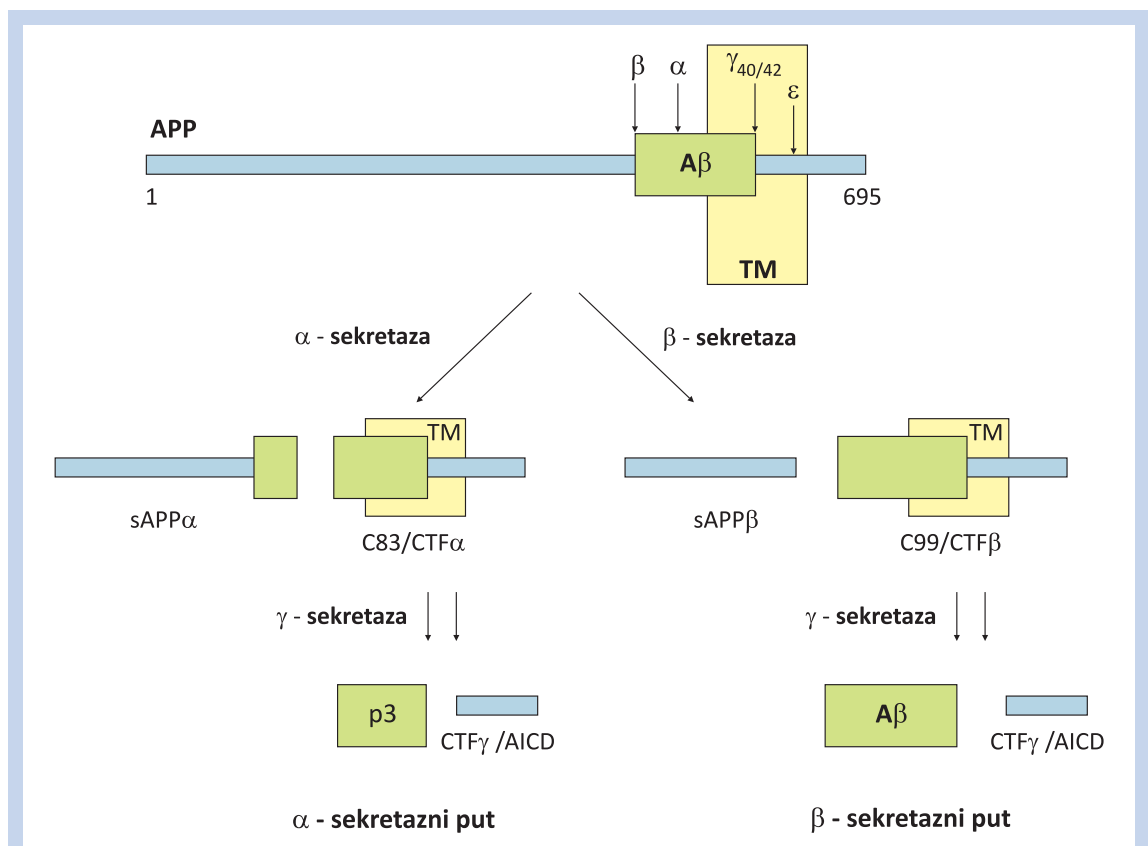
$\beta$ $\alpha$ $\gamma_{40/42}$ $\varepsilon$

APP

A$\beta$

1

695

TM

$\alpha$ - sekretaza

$\beta$ - sekretaza

TM

TM

sAPP$\alpha$

C83/CTF$\alpha$

sAPP$\beta$

C99/CTF$\beta$

$\gamma$ - sekretaza

$\gamma$ - sekretaza

p3

CTF$\gamma$ /AICD

A$\beta$

CTF$\gamma$ /AICD

$\alpha$ - sekretazni put

$\beta$ - sekretazni put